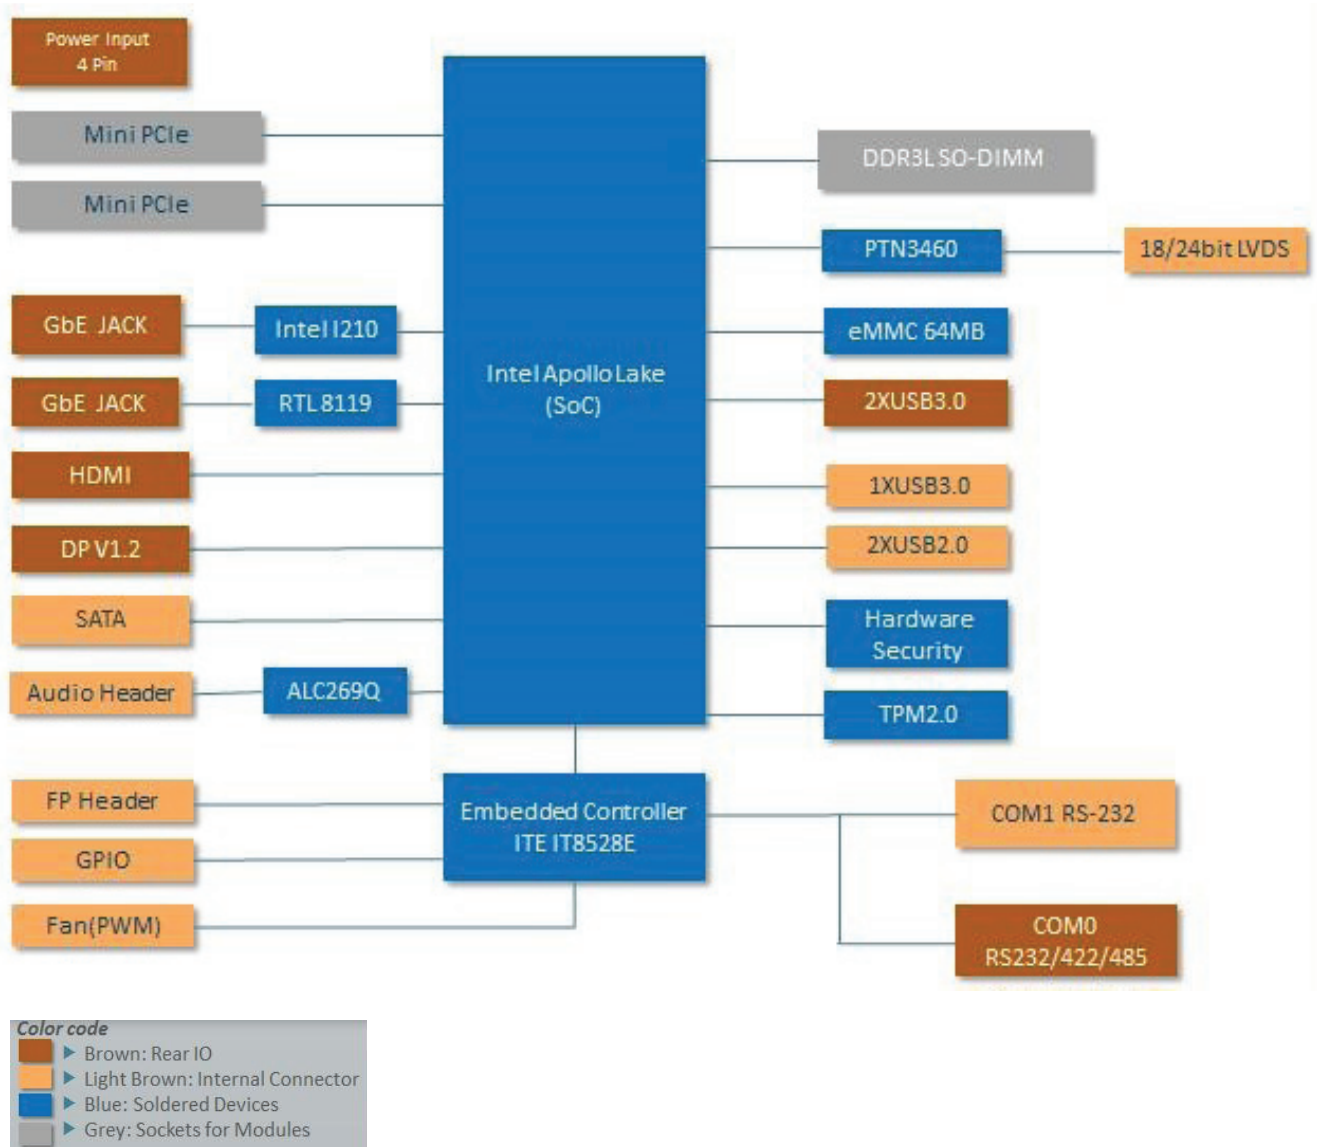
Power Input
4 Pin

Mini PCIe

Mini PCIe

GbE JACK

Intel I210

GbE JACK

RTL 8119

HDMI

DP V1.2

SATA

Audio Header

ALC269Q

Intel Apollo Lake
(SoC)

DDR3L SO-DIMM

PTN3460

18/24bit LVDS

eMMC 64MB

2XUSB3.0

1XUSB3.0

2XUSB2.0

Hardware
Security

TPM2.0

FP Header

GPIO

Fan(PWM)

Embedded Controller
ITE IT8528E

COM1 RS-232

COM0
RS232/422/485

Color code
▶ Brown: Rear IO
▶ Light Brown: Internal Connector
▶ Blue: Soldered Devices
▶ Grey: Sockets for Modules